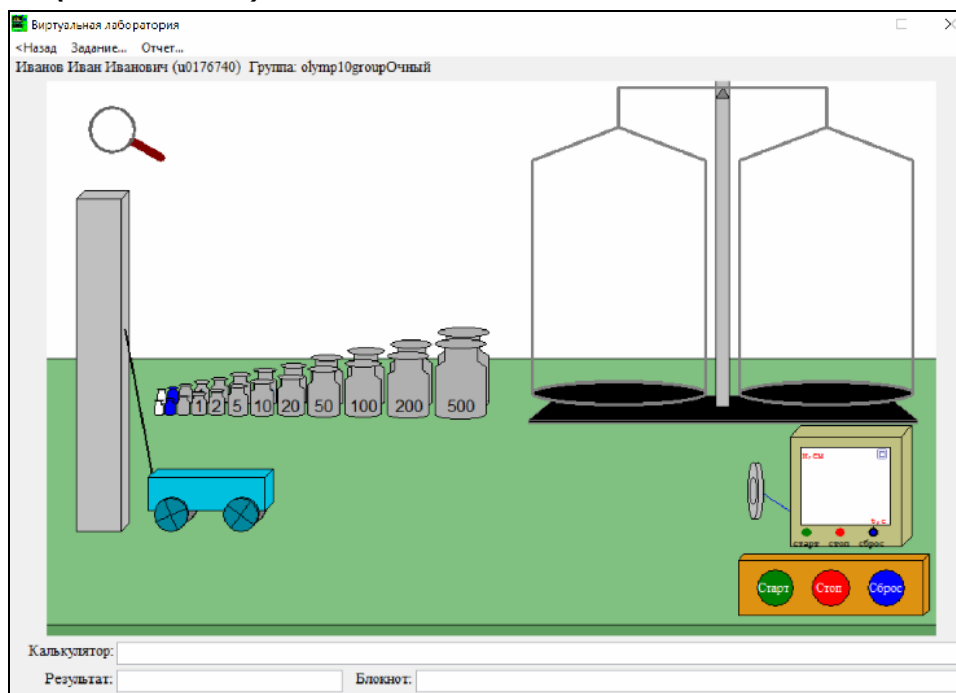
Виртуальная лаборатория

<Назад Задание... Отчет...

Иванов Иван Иванович (u0176740) Группа: olymp10groupОчный

1 2 5 10 20 50 100 200 500

п, см

t, с

старт стоп сброс

Старт Стоп Сброс

Калькулятор:

Результат:

Блокнот: